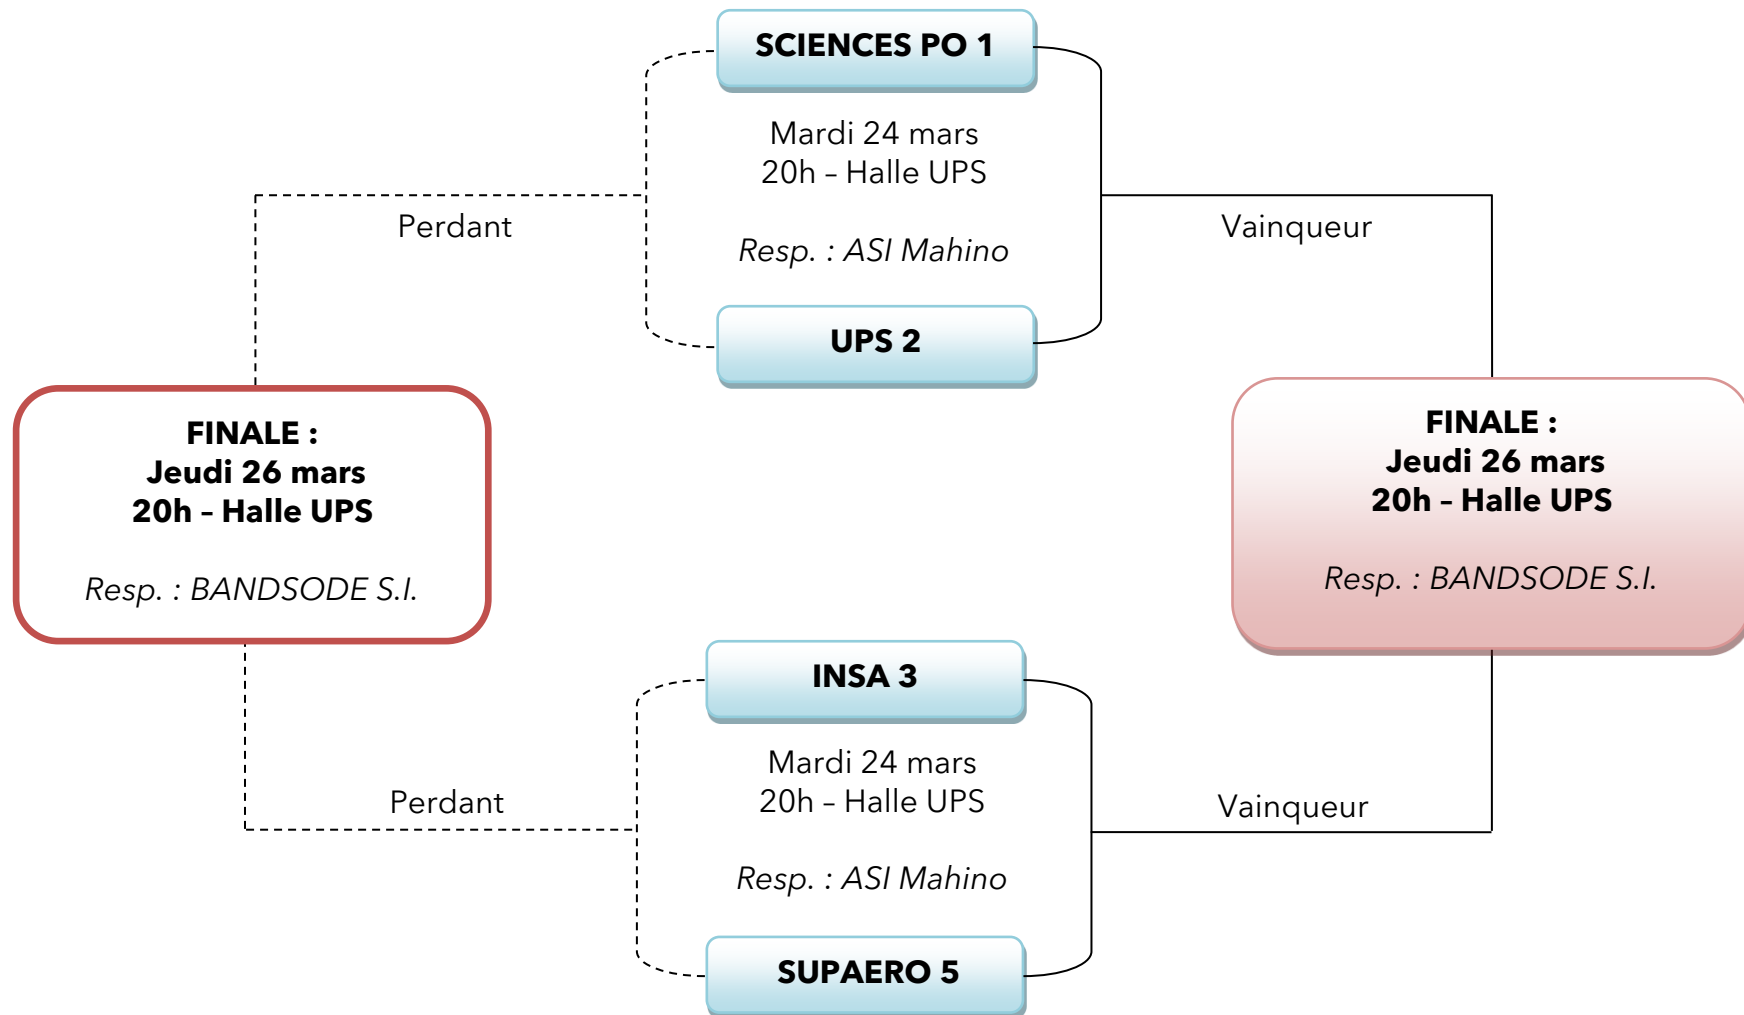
SCIENCES PO 1

Mardi 24 mars
20h – Halle UPS

Resp. : ASI Mahino

UPS 2

Perdant

Vainqueur

FINALE :
Jeudi 26 mars
20h – Halle UPS

Resp. : BANDSODE S.I.

FINALE :
Jeudi 26 mars
20h – Halle UPS

Resp. : BANDSODE S.I.

INSA 3

Mardi 24 mars
20h – Halle UPS

Resp. : ASI Mahino

SUPAERO 5

Perdant

Vainqueur